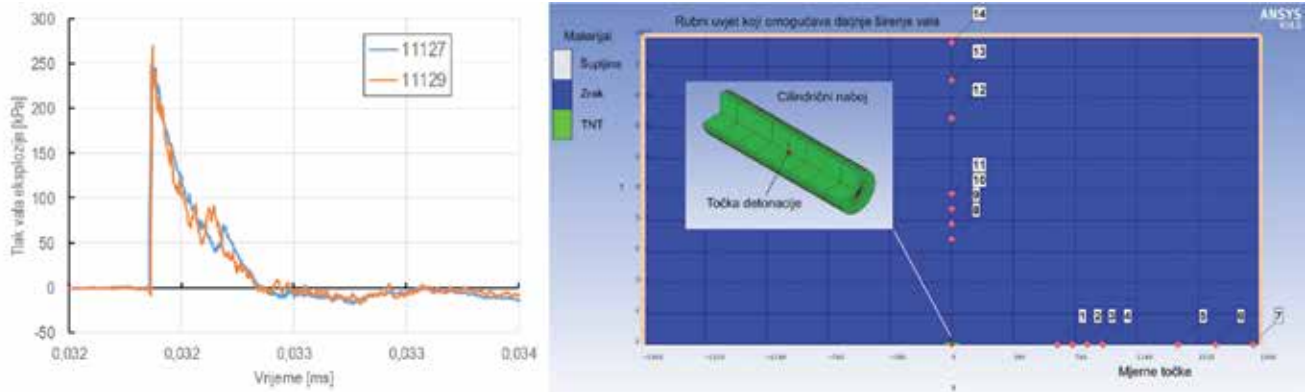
300
250
200
150
100
50
0
-50
Tlak vala eksplozije [kPa]
0,032
0,032
0,032
0,033
0,033
0,034
Vrijeme [ms]
11127
11129

Rubni uvjet koji omogućava daljnje širenje vala
ANSYS
Materijal
Šupljina
Zrak
TNT
Cilindrični naboj
Točka detonacije
14
13
12
11
10
9
8
1
2
3
4
5
6
7
Mjerne točke